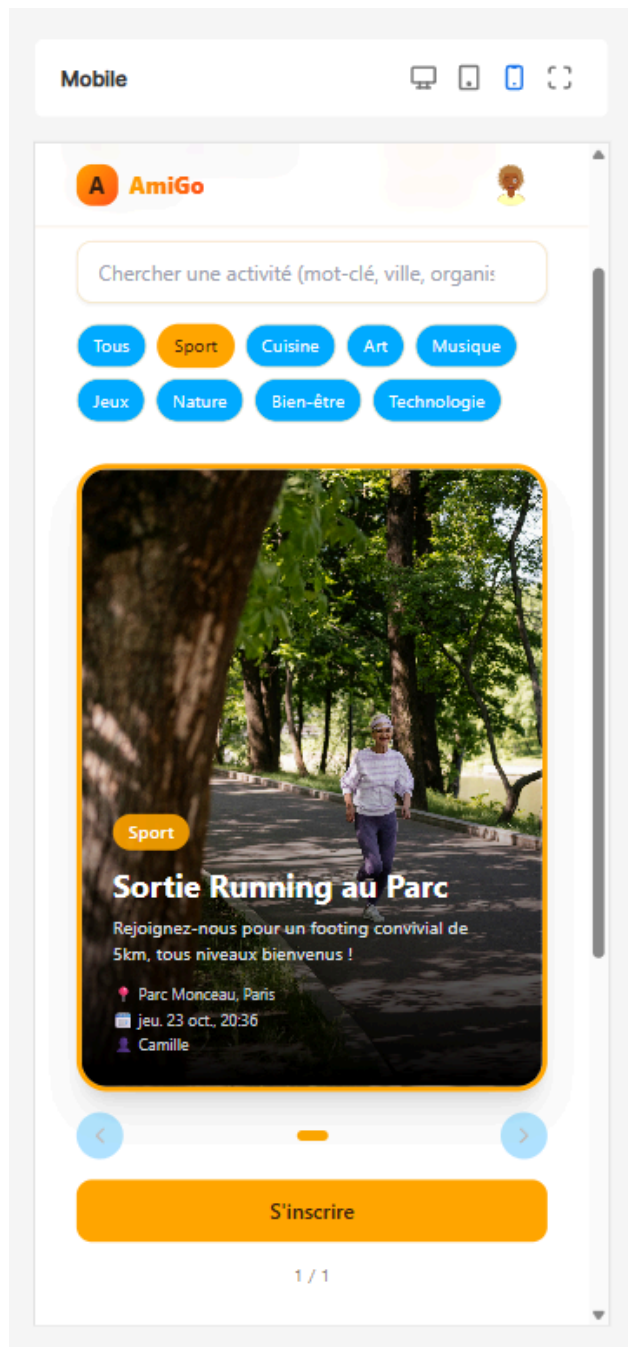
Mobile

A AmiGo

Chercher une activité (mot-clé, ville, organis

Tous
Sport
Cuisine
Art
Musique
Jeux
Nature
Bien-être
Technologie

Sport

Sortie Running au Parc

Rejoignez-nous pour un footing convivial de 5km, tous niveaux bienvenus !

Parc Monceau, Paris
jeu. 23 oct., 20:36
Camille

S'inscrire

1 / 1